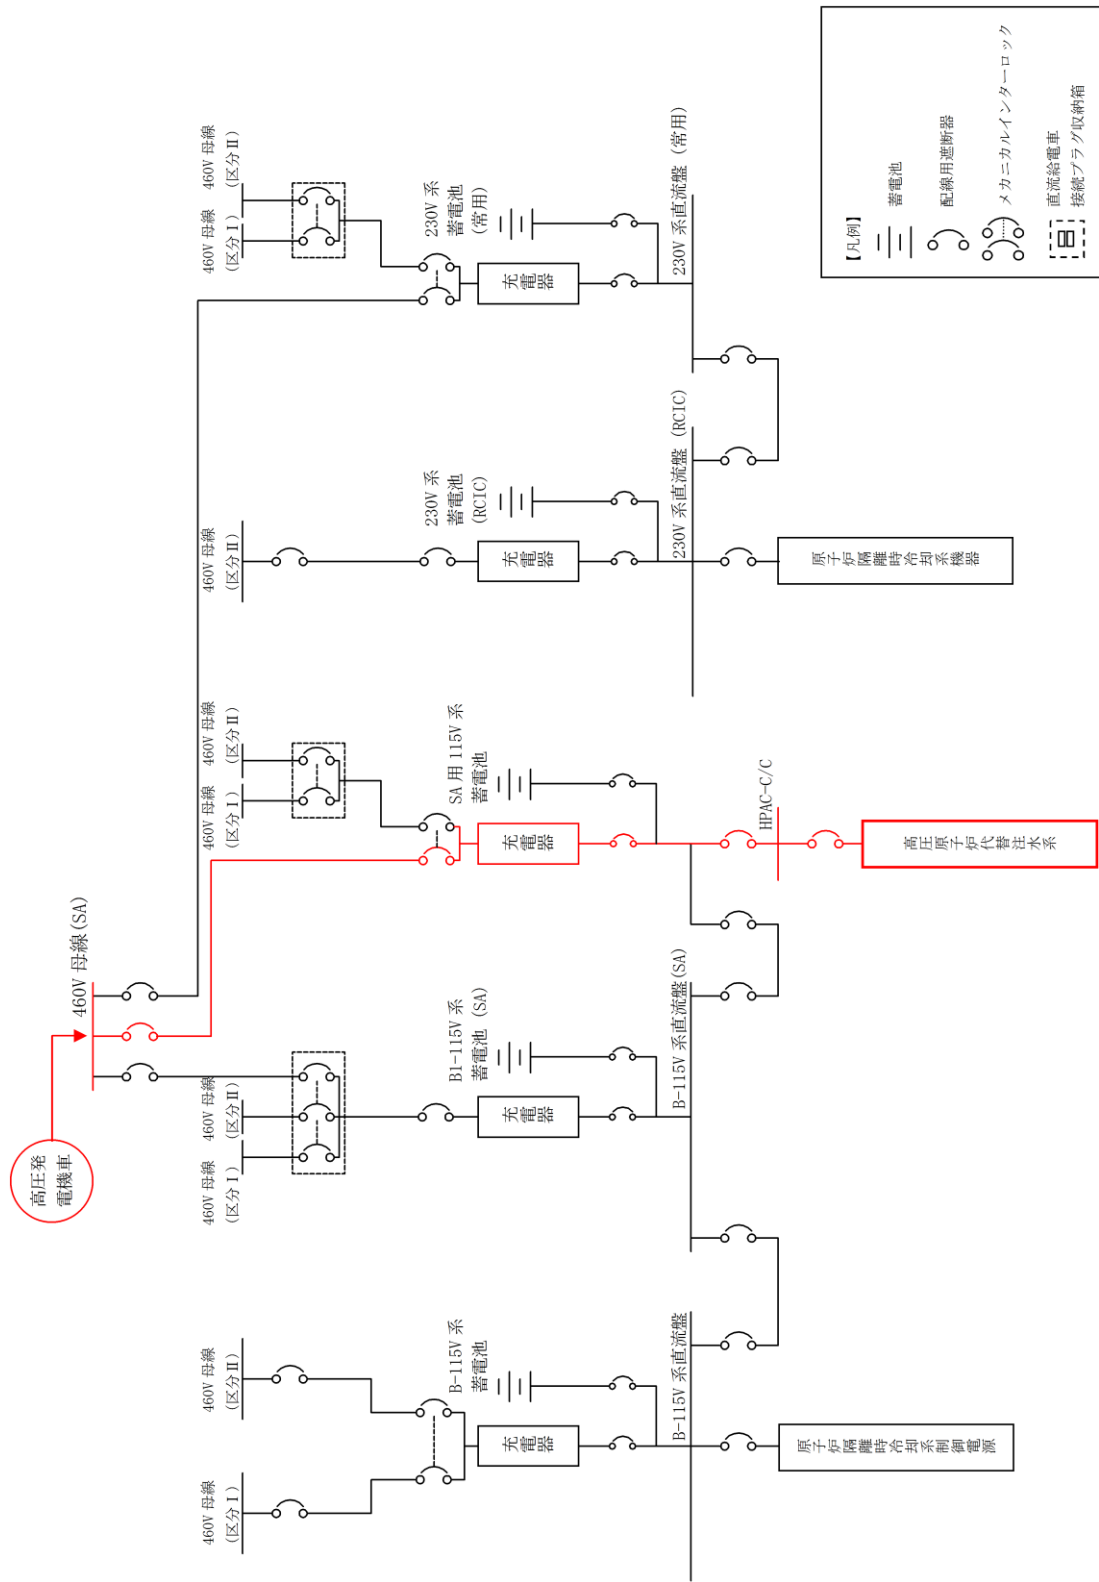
【凡例】
蓄電池
配線用遮断器
メカニカルインターロック
直流給電車
接続プラグ収納箱

460V 母線（区分Ⅱ）
460V 母線（区分Ⅰ）
230V 系蓄電池（常用）
充電器
230V 系直流盤（常用）

460V 母線（区分Ⅱ）
230V 系蓄電池（RCIC）
充電器
230V 系直流盤（RCIC）
原子炉隔離時冷却系機器

460V 母線（区分Ⅱ）
460V 母線（区分Ⅰ）
SA 用 115V 系蓄電池
充電器
HPAC-C/C
高圧原子炉代替注水系

高圧発電機車
460V 母線(SA)

460V 母線（区分Ⅱ）
460V 母線（区分Ⅰ）
B1-115V 系蓄電池（SA）
充電器
B-115V 系直流盤(SA)

460V 母線（区分Ⅱ）
460V 母線（区分Ⅰ）
B-115V 系蓄電池
充電器
B-115V 系直流盤
原子炉隔離時冷却系制御電源